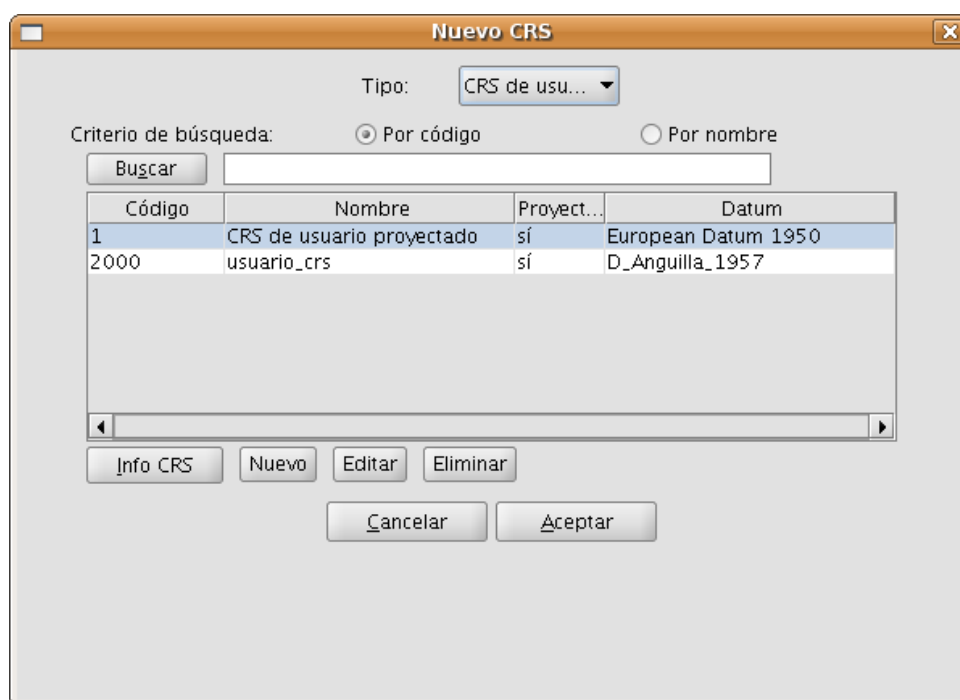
Nuevo CRS

Tipo: CRS de usu...

Criterio de búsqueda: Por código Por nombre

Buscar

| Código | Nombre | Proyect... | Datum |
|---|---|---|---|
| 1 | CRS de usuario proyectado | sí | European Datum 1950 |
| 2000 | usuario_crs | sí | D_Anguilla_1957 |

Info CRS Nuevo Editar Eliminar

Cancelar Aceptar